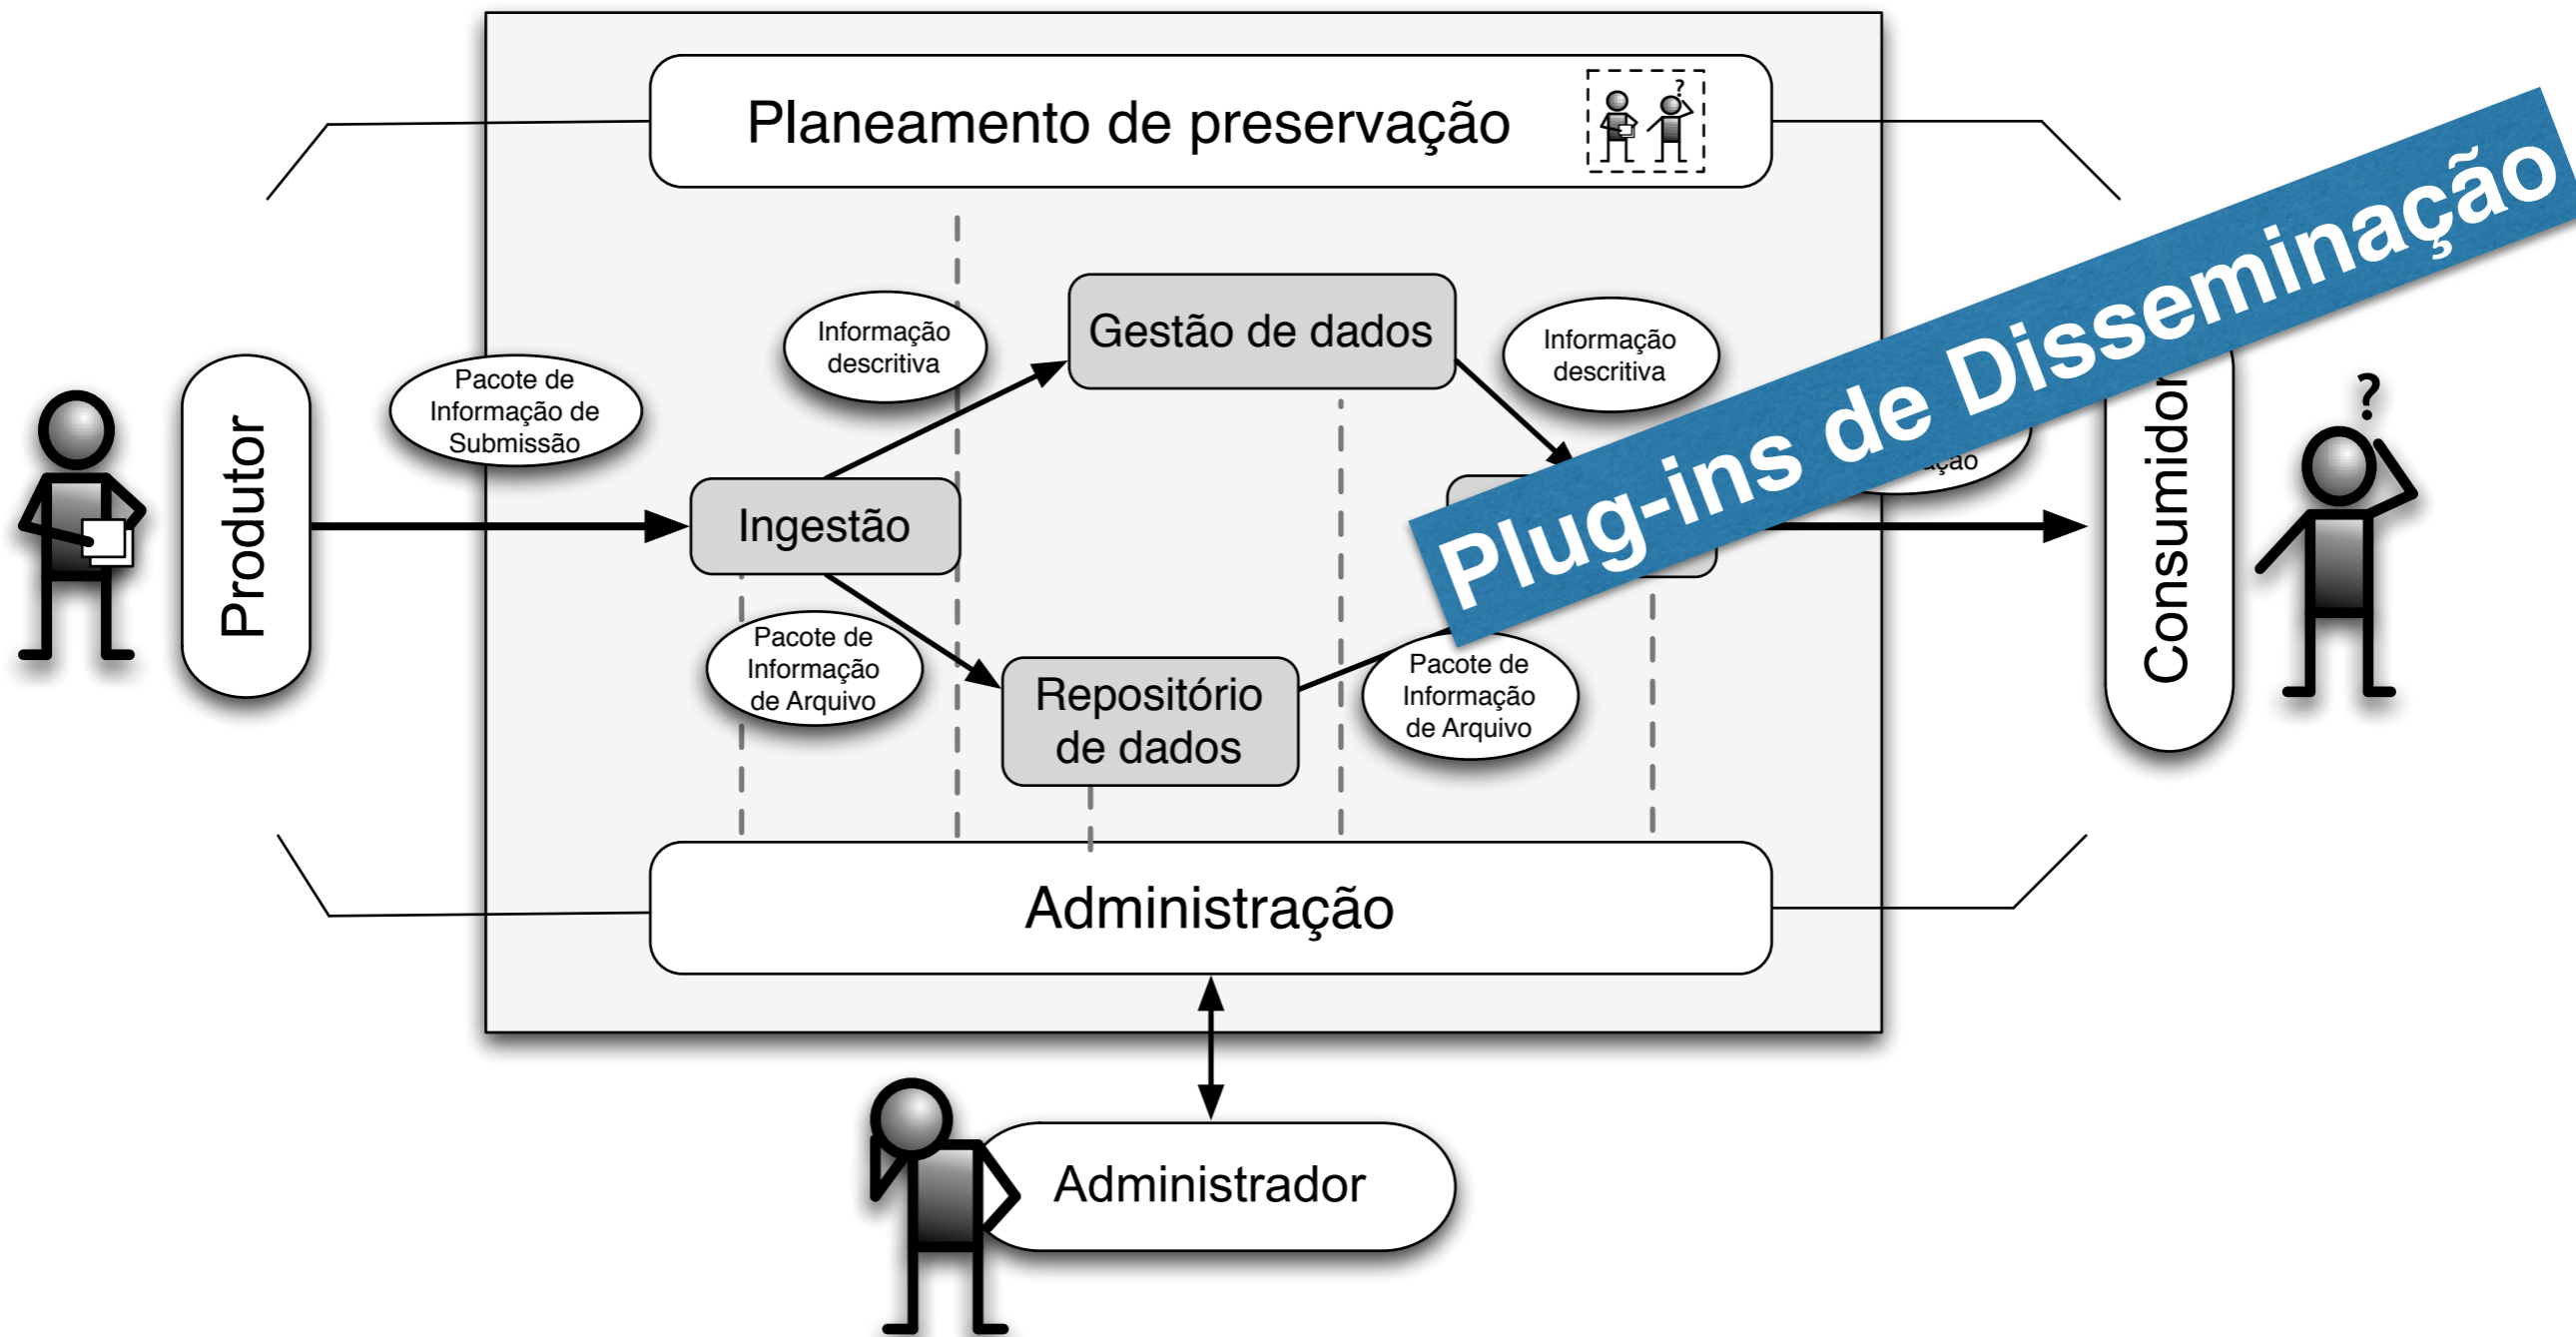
Planeamento de preservação

?

Produtor

Pacote de Informação de Submissão

Informação descritiva

Gestão de dados

Informação descritiva

Ingestão

Pacote de Informação de Arquivo

Repositório de dados

Pacote de Informação de Arquivo

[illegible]ção

Consumidor

?

Plug-ins de Disseminação

Administração

Administrador